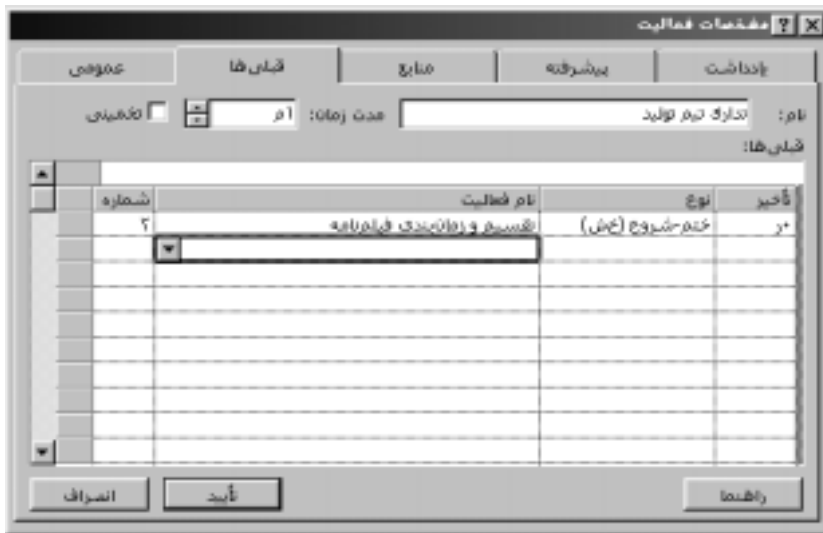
مشخصات فعالیت

عمومی | قبلی‌ها | منابع | پیشرفته | یادداشت

نام: تدارک تیم تولید
مدت زمان: ۱م
تخمینی

قبلی‌ها:

| شماره | نام فعالیت | نوع | تأخیر |
|---|---|---|---|
| ۲ | تقسیم و زمان‌بندی فیلم‌نامه | ختم-شروع (خ‌ش) | ۰ر |
| | | | |

راهنما
تأیید
انصراف